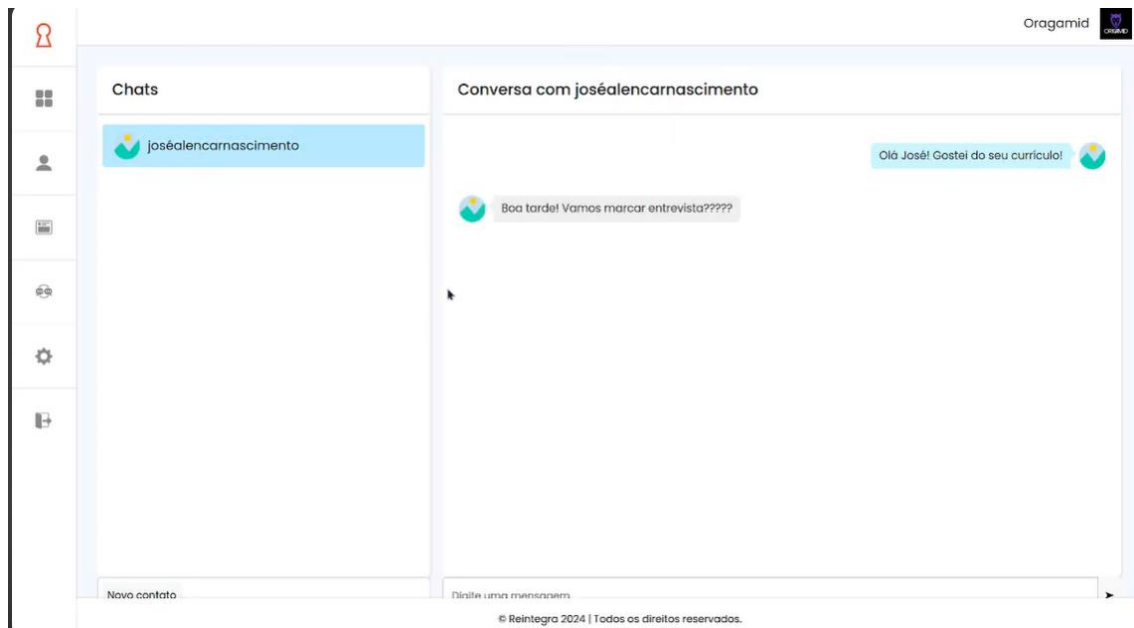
Oragamid

Chats

joséalencarnascimento

Conversa com joséalencarnascimento

Olà José! Gostei do seu currículo!

Boa tarde! Vamos marcar entrevista?????

Novo contato

Digite uma mensagem

© Reintegra 2024 | Todos os direitos reservados.